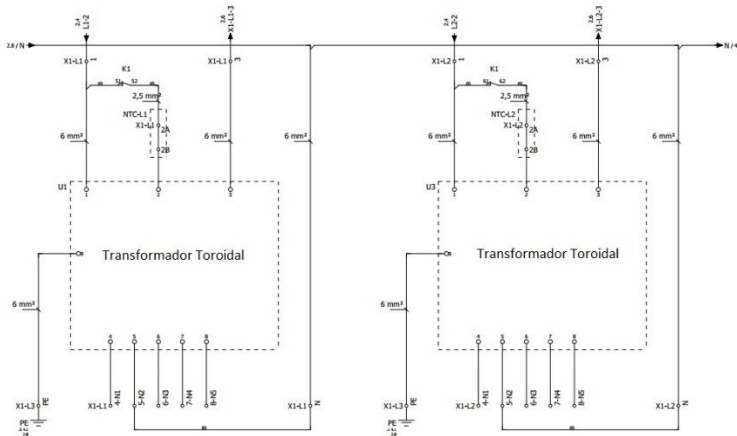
2.8 / N
2.4
L1-2
2.6
X1-L1-3
2.4
L2-2
2.6
X1-L2-3
N / 4

X1-L1 1
K1
51 52
2,5 mm²
NTC-L1
X1-L1 2A
2B
X1-L1 3
6 mm²
6 mm²
6 mm²
U1
1
2
3
Transformador Toroidal
6 mm²
4
5
6
7
8
X1-L1 4-N1
5-N2
6-N3
7-N4
8-N5
X1-L1 N
X1-L3 PE
PE

X1-L2 1
K1
61 62
2,5 mm²
NTC-L2
X1-L2 2A
2B
X1-L2 3
6 mm²
6 mm²
6 mm²
U3
1
2
3
Transformador Toroidal
6 mm²
4
5
6
7
8
X1-L2 4-N1
5-N2
6-N3
7-N4
8-N5
X1-L2 N
X1-L3 PE
PE